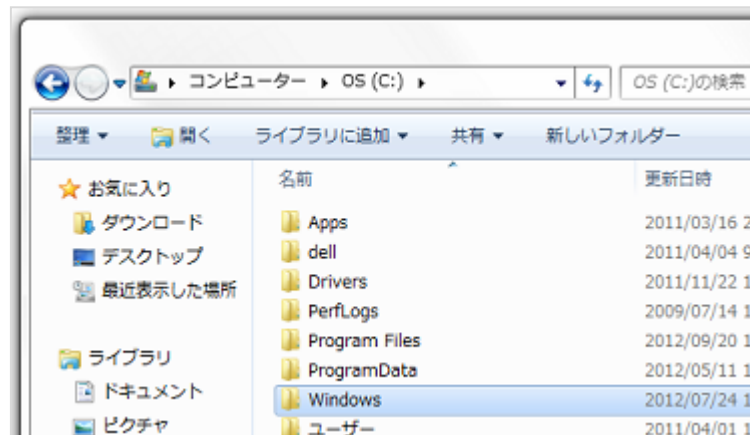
▸ コンピューター ▸ OS (C:) ▸

OS (C:)の検索

整理 ▾ 開く ライブラリに追加 ▾ 共有 ▾ 新しいフォルダー

お気に入り
ダウンロード
デスクトップ
最近表示した場所

ライブラリ
ドキュメント
ピクチャ

| 名前 | 更新日時 |
|---|---|
| Apps | 2011/03/16 2 |
| dell | 2011/04/04 9 |
| Drivers | 2011/11/22 1 |
| PerfLogs | 2009/07/14 1 |
| Program Files | 2012/09/20 1 |
| ProgramData | 2012/05/11 1 |
| Windows | 2012/07/24 1 |
| ユーザー | 2011/04/01 1 |